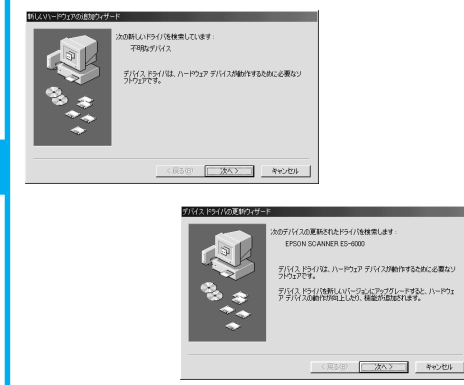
新しいハードウェアの追加ウィザード

次の新しいドライバを検索しています：

不明なデバイス

デバイス ドライバは、ハードウェア デバイスが動作するために必要なソフトウェアです。

< 戻る(B)

次へ >

キャンセル

デバイス ドライバの更新ウィザード

次のデバイスの更新されたドライバを検索します：

EPSON SCANNER ES-6000

デバイス ドライバは、ハードウェア デバイスが動作するために必要なソフトウェアです。

デバイス ドライバを新しいバージョンにアップグレードすると、ハードウェア デバイスの動作が向上したり、機能が追加されます。

< 戻る(B)

次へ >

キャンセル